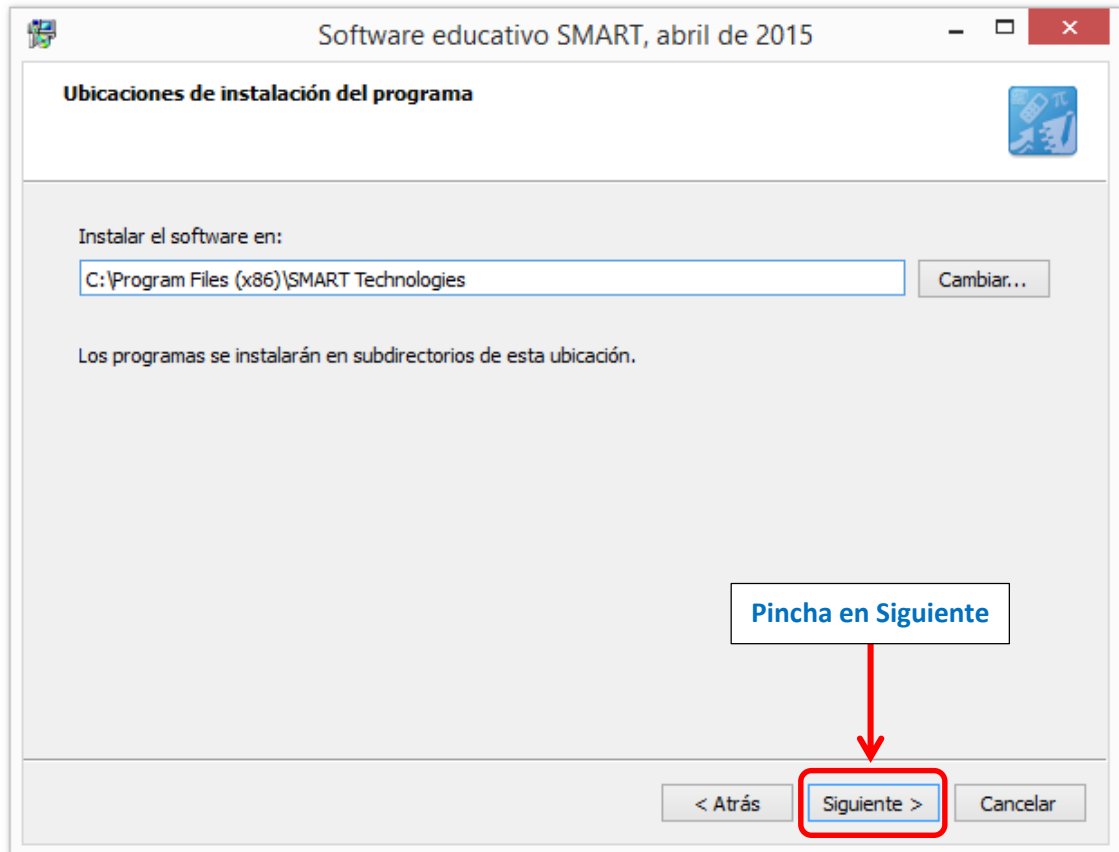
Software educativo SMART, abril de 2015

Ubicaciones de instalación del programa

Instalar el software en:

C:\Program Files (x86)\SMART Technologies

Cambiar...

Los programas se instalarán en subdirectorios de esta ubicación.

Pincha en Siguiente

< Atrás

Siguiente >

Cancelar